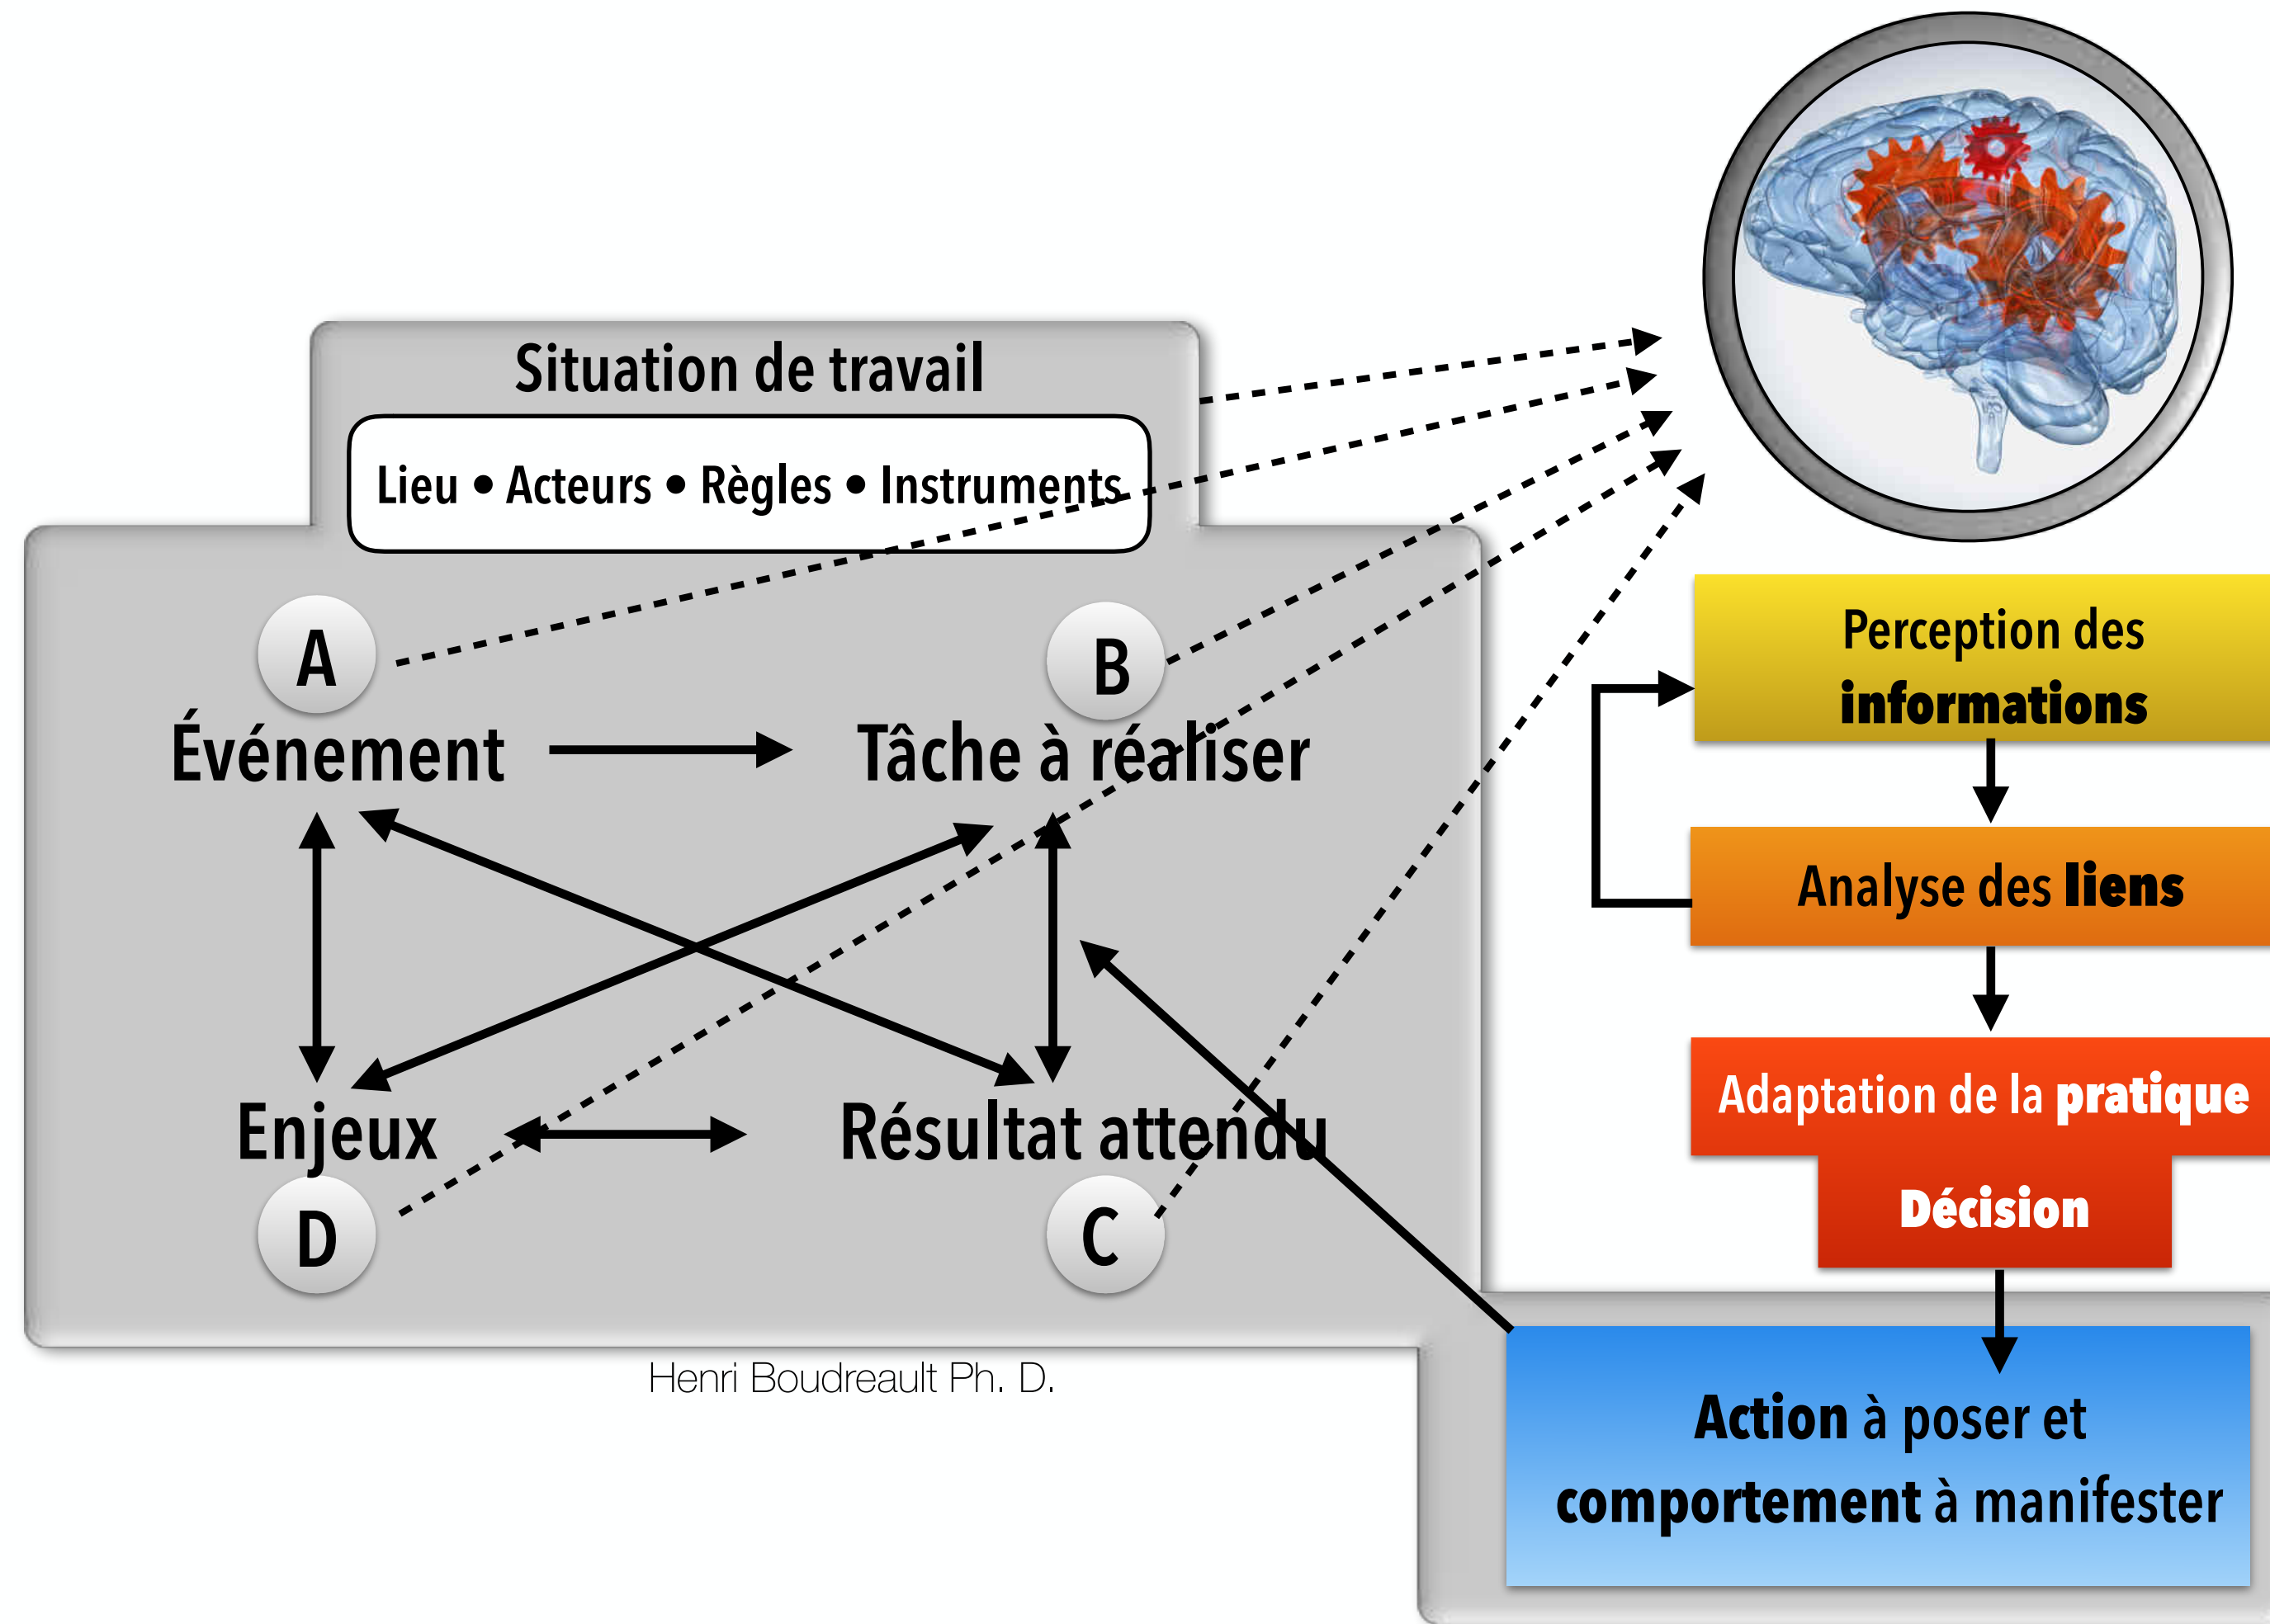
Situation de travail

Lieu • Acteurs • Règles • Instruments

A

Événement

B

Tâche à réaliser

Enjeux

D

Résultat attendu

C

Henri Boudreault Ph. D.

Perception des informations

Analyse des liens

Adaptation de la pratique

Décision

Action à poser et comportement à manifester